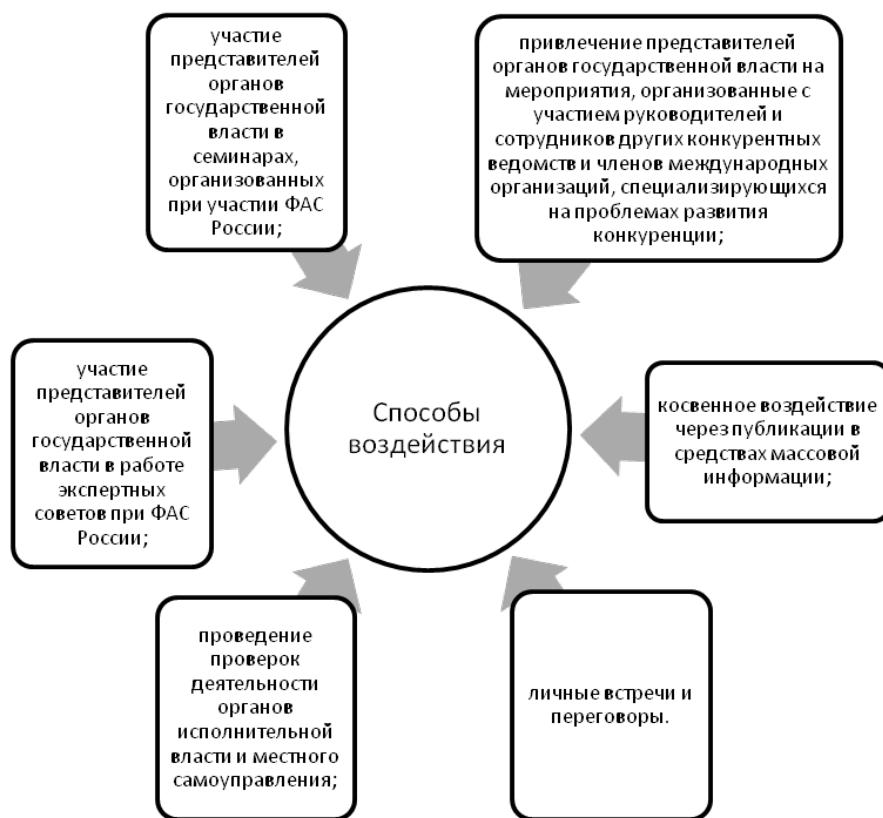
участие представителей органов государственной власти в семинарах, организованных при участии ФАС России;

привлечение представителей органов государственной власти на мероприятия, организованные с участием руководителей и сотрудников других конкурентных ведомств и членов международных организаций, специализирующихся на проблемах развития конкуренции;

участие представителей органов государственной власти в работе экспертных советов при ФАС России;

Способы воздействия

косвенное воздействие через публикации в средствах массовой информации;

проведение проверок деятельности органов исполнительной власти и местного самоуправления;

личные встречи и переговоры.